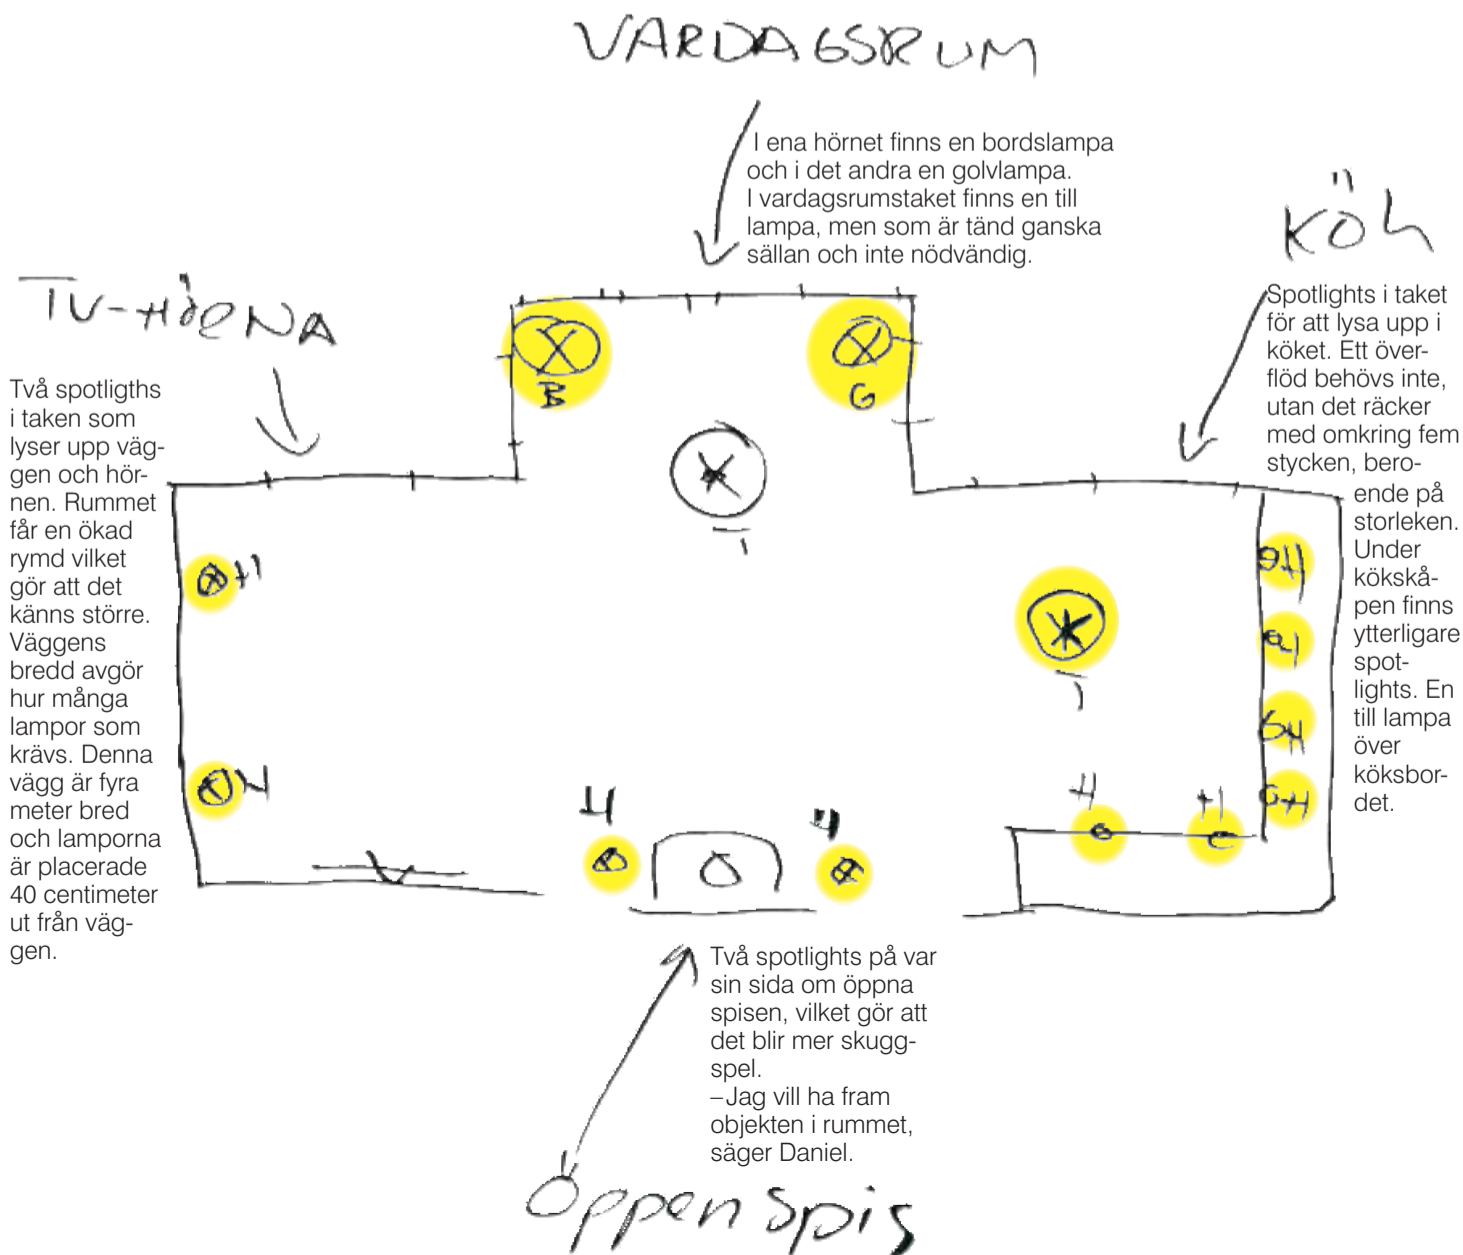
VARDAGSRUM

I ena hörnet finns en bordslampa och i det andra en golvlampa. I vardagsrumstaket finns en till lampa, men som är tänd ganska sällan och inte nödvändig.

KÖK

Spotlights i taket för att lysa upp i köket. Ett överflöd behövs inte, utan det räcker med omkring fem stycken, beroende på storleken. Under köksskåpen finns ytterligare spotlights. En till lampa över köksbordet.

TV-HÖRNA

Två spotligths i taken som lyser upp väggen och hörnen. Rummet får en ökad rymd vilket gör att det känns större. Väggens bredd avgör hur många lampor som krävs. Denna vägg är fyra meter bred och lamporna är placerade 40 centimeter ut från väggen.

B

G

4

4

Två spotlights på var sin sida om öppna spisen, vilket gör att det blir mer skuggspel.
–Jag vill ha fram objekten i rummet, säger Daniel.

Öppen spis